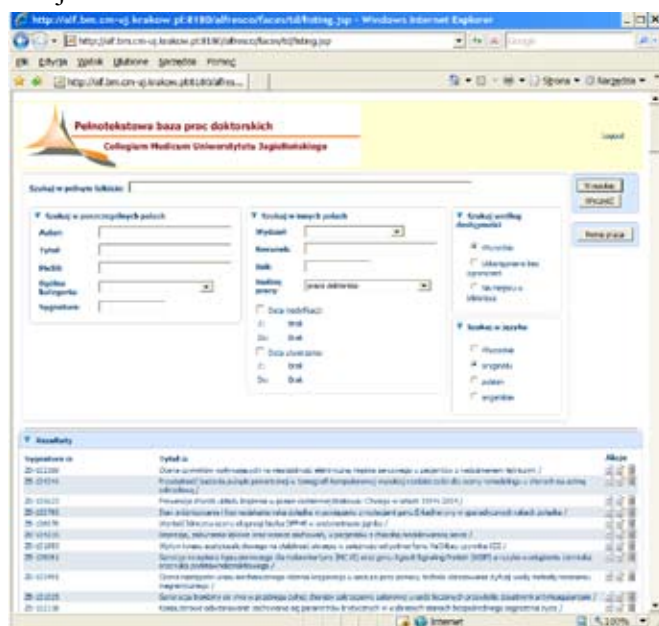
http://alf.bm.cm-uj.krakow.pl:8180/alfresco/faces/td/listing.jsp - Windows Internet Explorer

http://alf.bm.cm-uj.krakow.pl:8180/alfresco/faces/td/listing.jsp

Plik Edycja Widok Ulubione Narzędzia Pomoc

http://alf.bm.cm-uj.krakow.pl:8180/alfres...

Strona Narzędzia

Pełnotekstowa baza prac doktorskich

Collegium Medicum Uniwersytetu Jagiellońskiego

Logout

Szukaj w pełnym tekście:

Wyszukaj

Wyczyść

Nowa praca

Szukaj w poszczególnych polach

Autor:

Tytuł:

Nadtit:

Ogólna kategoria:

Sygnatura:

Szukaj w innych polach

Wydział:

Recenzent:

Rok:

Rodzaj pracy: praca doktorska

Data modyfikacji

Od: Brak

Do: Brak

Data utworzenia

Od: Brak

Do: Brak

Szukaj według dostępności

Wszystkie

Udostępniona bez ograniczeń

Na miejscu w bibliotece

Szukaj w języku

Wszystkie

angielski

polski

angielski

Rezultaty

Sygnatura nr

Tytuł

Akcje

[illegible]

Internet

100%